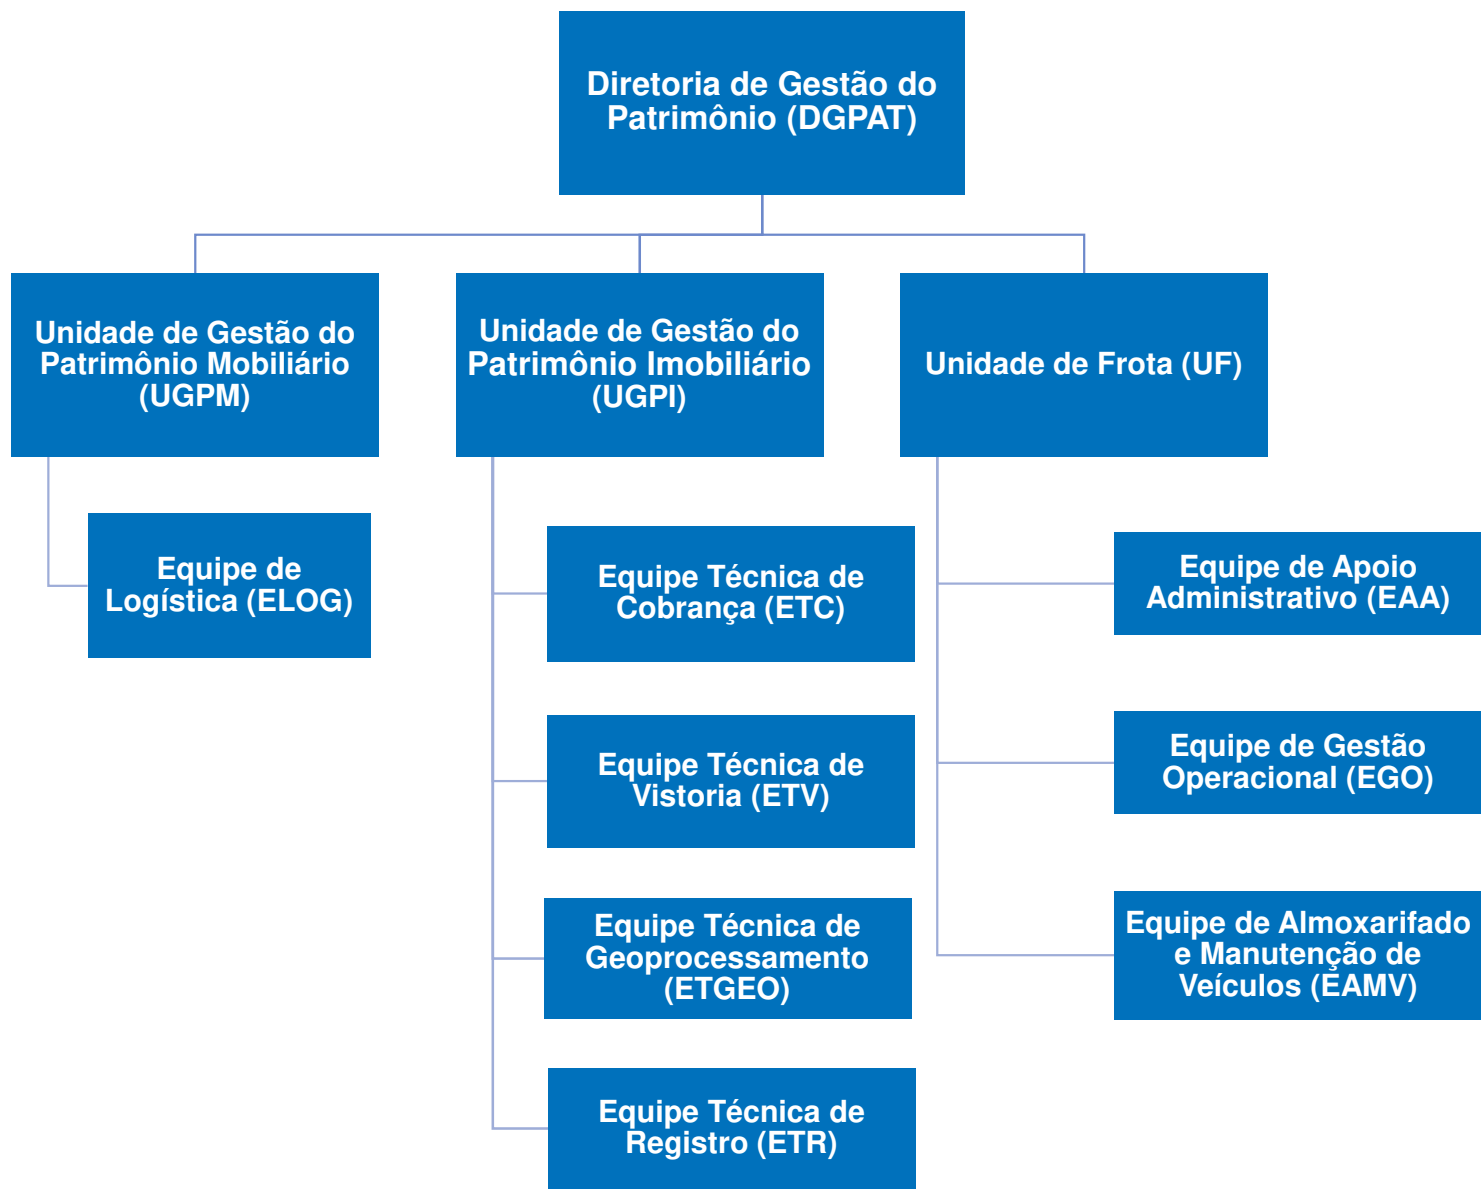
Diretoria de Gestão do Patrimônio (DGPAT)

Unidade de Gestão do Patrimônio Mobiliário (UGPM)

Unidade de Gestão do Patrimônio Imobiliário (UGPI)

Unidade de Frota (UF)

Equipe de Logística (ELOG)

Equipe Técnica de Cobrança (ETC)

Equipe Técnica de Vistoria (ETV)

Equipe Técnica de Geoprocessamento (ETGEO)

Equipe Técnica de Registro (ETR)

Equipe de Apoio Administrativo (EAA)

Equipe de Gestão Operacional (EGO)

Equipe de Almoxarifado e Manutenção de Veículos (EAMV)